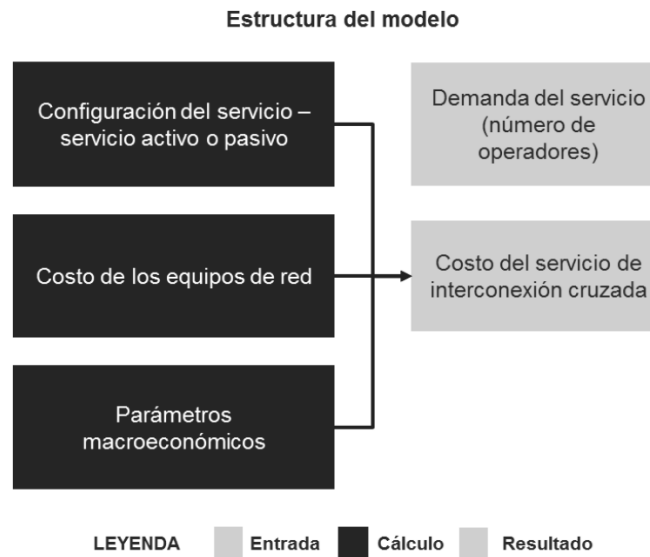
Estructura del modelo

Configuración del servicio – servicio activo o pasivo

Costo de los equipos de red

Parámetros macroeconómicos

Demanda del servicio (número de operadores)

Costo del servicio de interconexión cruzada

LEYENDA Entrada Cálculo Resultado